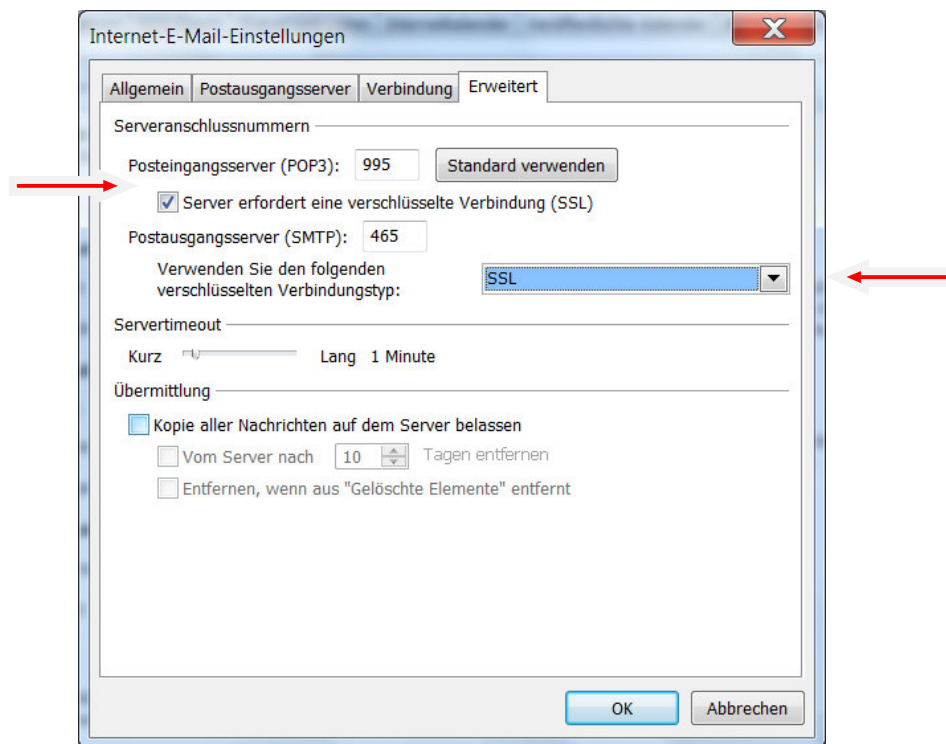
Internet-E-Mail-Einstellungen

Allgemein | Postausgangsserver | Verbindung | Erweitert

Serveranschlussnummern

Posteingangsserver (POP3): 995 Standard verwenden

Server erfordert eine verschlüsselte Verbindung (SSL)

Postausgangsserver (SMTP): 465

Verwenden Sie den folgenden verschlüsselten Verbindungstyp: SSL

Servertimeout

Kurz Lang 1 Minute

Übermittlung

Kopie aller Nachrichten auf dem Server belassen

Vom Server nach 10 Tagen entfernen

Entfernen, wenn aus "Gelöschte Elemente" entfernt

OK Abbrechen